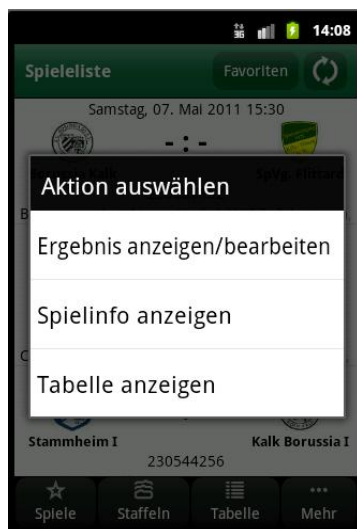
14:08

Spieleliste

Favoriten

Samstag, 07. Mai 2011 15:30

- : -

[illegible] Kalk

SpVg. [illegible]

Aktion auswählen

Ergebnis anzeigen/bearbeiten

Spielinfo anzeigen

Tabelle anzeigen

Stammheim I

Kalk Borussia I

230544256

Spiele

Staffeln

Tabelle

Mehr